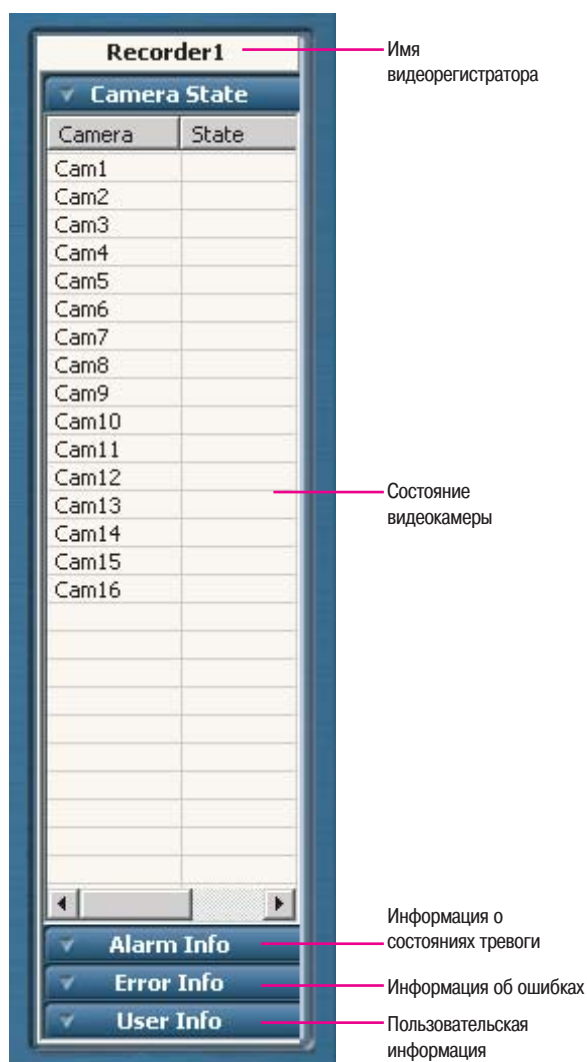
Recorder1

Имя видеорегистратора

Camera State

| Camera | State |
|---|---|
| Cam1 | |
| Cam2 | |
| Cam3 | |
| Cam4 | |
| Cam5 | |
| Cam6 | |
| Cam7 | |
| Cam8 | |
| Cam9 | |
| Cam10 | |
| Cam11 | |
| Cam12 | |
| Cam13 | |
| Cam14 | |
| Cam15 | |
| Cam16 | |

Состояние видеокамеры

Alarm Info

Информация о состояниях тревоги

Error Info

Информация об ошибках

User Info

Пользовательская информация